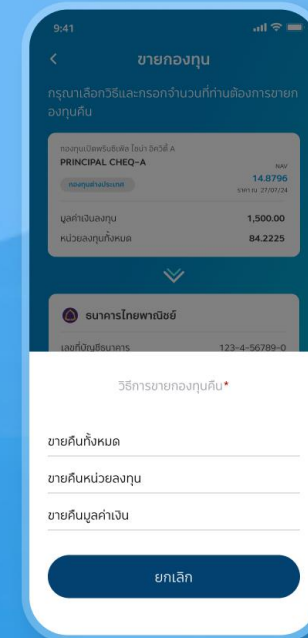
9:41

<

ขายกองทุน

กรุณาเลือกวิธีและกรอกจำนวนที่ท่านต้องการขายกองทุนคืน

กองทุนเปิดพรินซิเพิล โซน่า อีควิตี้ A
PRINCIPAL CHEQ-A

NAV
14.8796
ราคา ณ 27/07/24

กองทุนต่างประเทศ

มูลค่าเงินลงทุน 1,500.00
หน่วยลงทุนทั้งหมด 84.2225

ธนาคารไทยพาณิชย์

เลขที่บัญชีธนาคาร 123-4-56789-0

วิธีการขายกองทุนคืน*

ขายคืนทั้งหมด

ขายคืนหน่วยลงทุน

ขายคืนมูลค่าเงิน

ยกเลิก